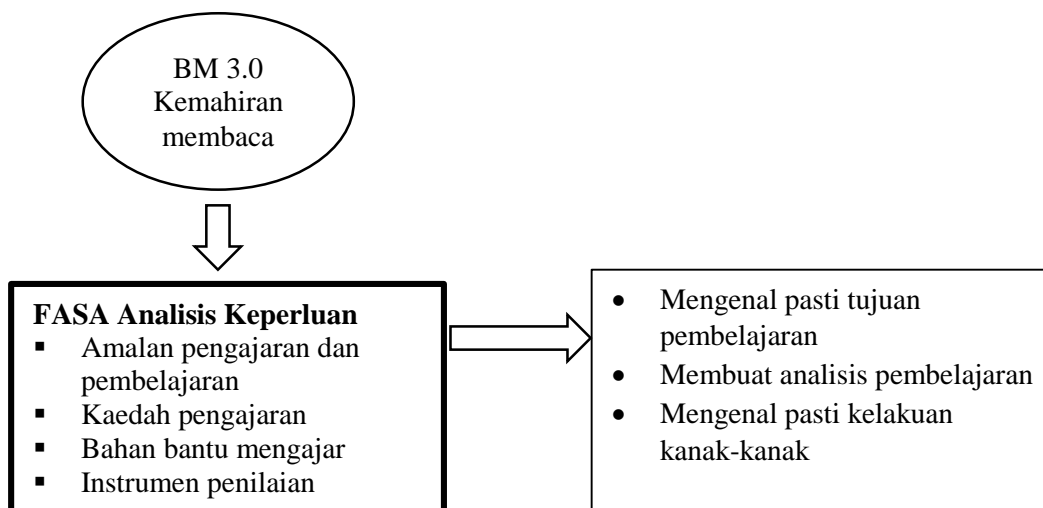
BM 3.0 Kemahiran membaca

**FASA Analisis Keperluan**
- Amalan pengajaran dan pembelajaran
- Kaedah pengajaran
- Bahan bantu mengajar
- Instrumen penilaian

- Mengenal pasti tujuan pembelajaran
- Membuat analisis pembelajaran
- Mengenal pasti kelakuan kanak-kanak